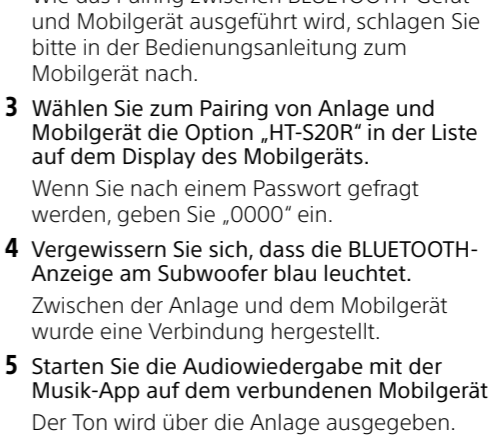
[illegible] und Mobilgerät ausgeführt wird, schlagen Sie bitte in der Bedienungsanleitung zum Mobilgerät nach.

3 Wählen Sie zum Pairing von Anlage und Mobilgerät die Option „HT-S20R" in der Liste auf dem Display des Mobilgeräts.

Wenn Sie nach einem Passwort gefragt werden, geben Sie „0000" ein.

4 Vergewissern Sie sich, dass die BLUETOOTH-Anzeige am Subwoofer blau leuchtet.

Zwischen der Anlage und dem Mobilgerät wurde eine Verbindung hergestellt.

5 Starten Sie die Audiowiedergabe mit der Musik-App auf dem verbundenen Mobilgerät

Der Ton wird über die Anlage ausgegeben.